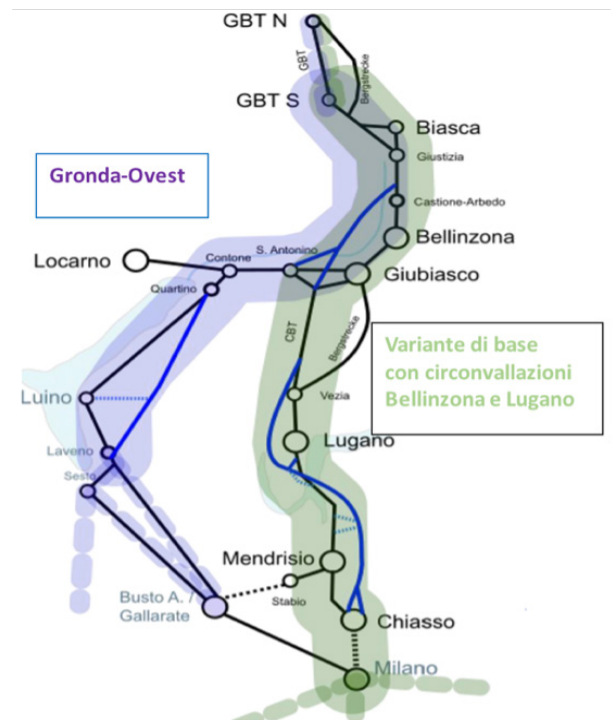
GBT N
GBT
Bergstrecke
GBT S
Biasca
Giustizia
Gronda-Ovest
Castione-Arbedo
Bellinzona
Locarno
Contone
S. Antonino
Giubiasco
Quartino
Bergstrecke
CBT
Variante di base con circonvallazioni Bellinzona e Lugano
Luino
Vezia
Lugano
Laveno
Sesto
Mendrisio
Stabio
Busto A. / Gallarate
Chiasso
Milano